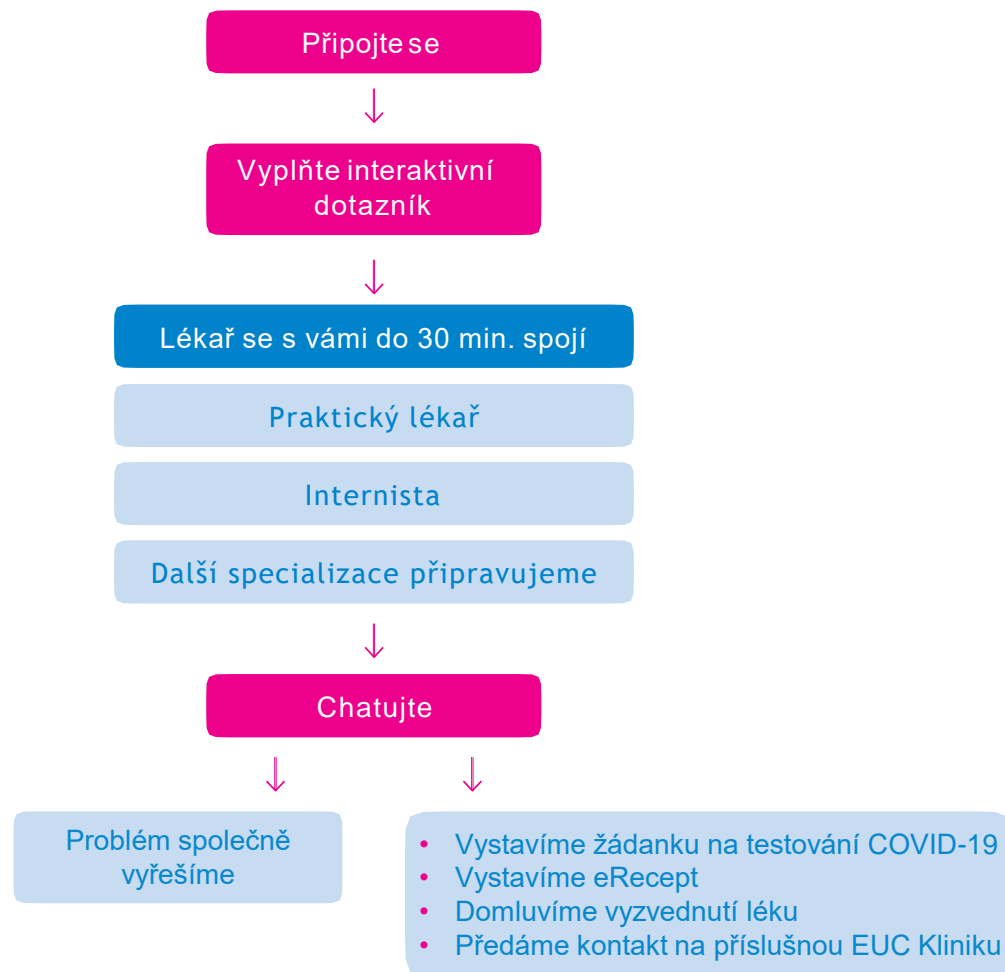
Připojte se

Vyplňte interaktivní dotazník

Lékař se s vámi do 30 min. spojí

Praktický lékař

Internista

Další specializace připravujeme

Chatujte

Problém společně vyřešíme

• Vystavíme žádanku na testování COVID-19
• Vystavíme eRecept
• Domluvíme vyzvednutí léku
• Předáme kontakt na příslušnou EUC Kliniku